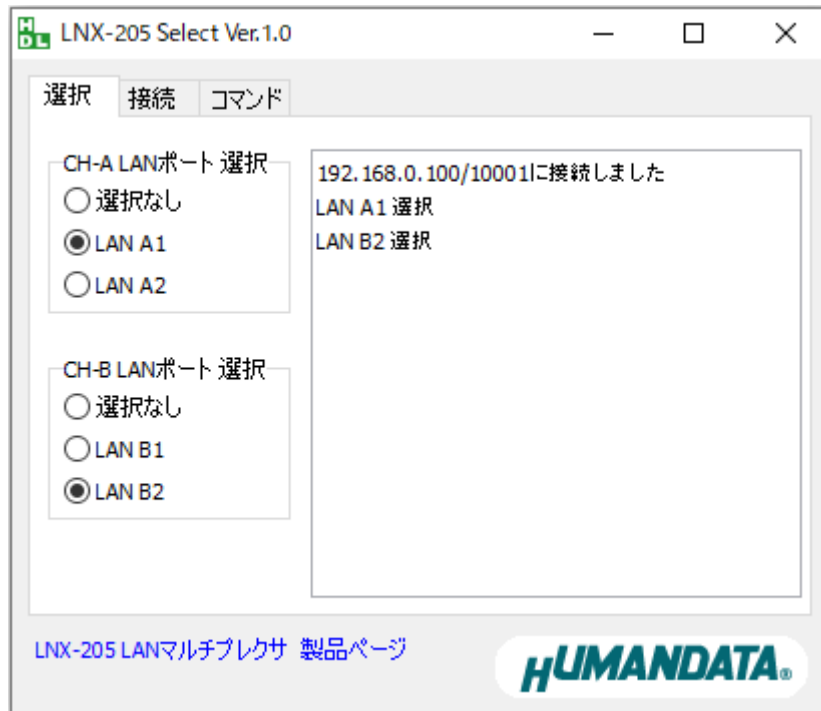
HDL LNX-205 Select Ver.1.0

選択 接続 コマンド

CH-A LANポート 選択
選択なし
LAN A1
LAN A2

CH-B LANポート 選択
選択なし
LAN B1
LAN B2

192.168.0.100/10001に接続しました
LAN A1 選択
LAN B2 選択

LNX-205 LANマルチプレクサ 製品ページ

HUMANDATA